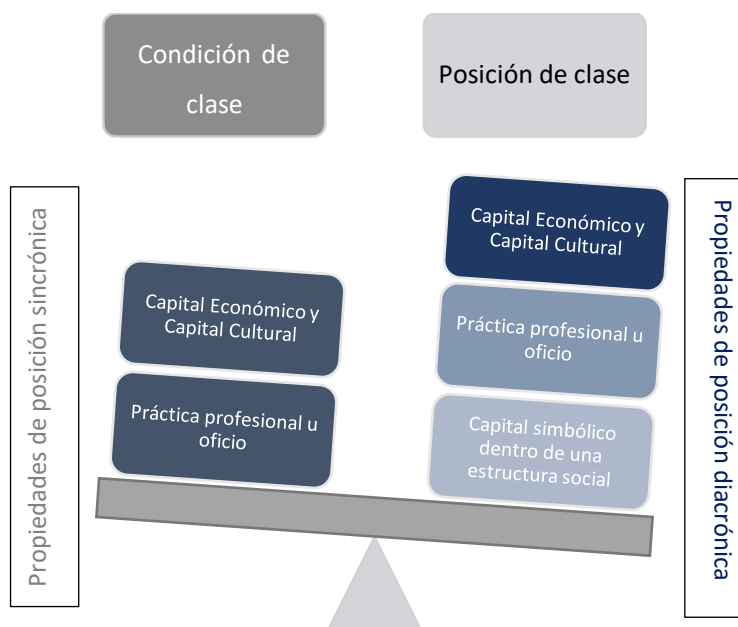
Condición de clase

Posición de clase

Propiedades de posición sincrónica

Capital Económico y Capital Cultural

Práctica profesional u oficio

Capital Económico y Capital Cultural

Práctica profesional u oficio

Capital simbólico dentro de una estructura social

Propiedades de posición diacrónica